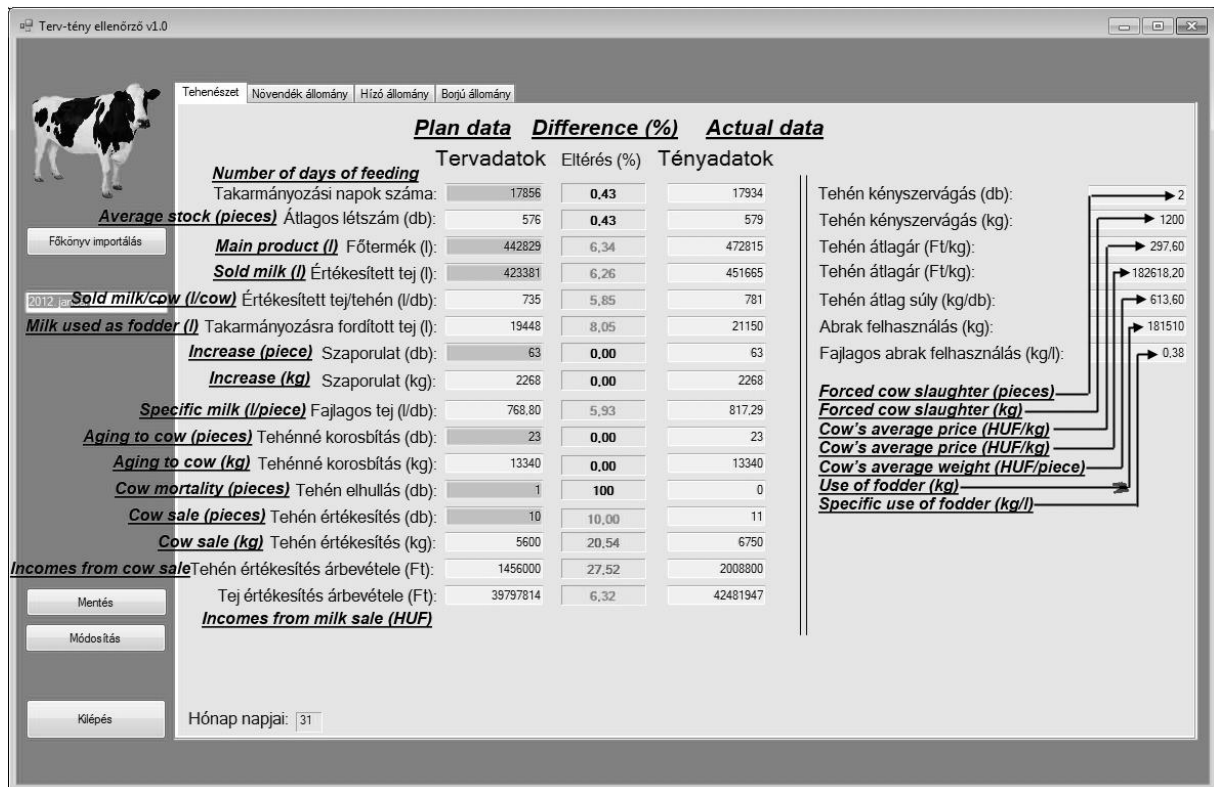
Terv-tény ellenőrző v1.0

Tehenészet | Növendék állomány | Hízó állomány | Borjú állomány

Plan data Difference (%) Actual data

Tervadatok Eltérés (%) Tényadatok

Number of days of feeding

Főkönyv importálás

2012. ja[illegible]

| | Tervadatok | Eltérés (%) | Tényadatok |
|---|---|---|---|
| Takarmányozási napok száma: | 17856 | 0,43 | 17934 |
| Average stock (pieces) Átlagos létszám (db): | 576 | 0,43 | 579 |
| Main product (l) Főtermék (l): | 442829 | 6,34 | 472815 |
| Sold milk (l) Értékesített tej (l): | 423381 | 6,26 | 451665 |
| Sold milk/cow (l/cow) Értékesített tej/tehén (l/db): | 735 | 5,85 | 781 |
| Milk used as fodder (l) Takarmányozásra fordított tej (l): | 19448 | 8,05 | 21150 |
| Increase (piece) Szaporulat (db): | 63 | 0,00 | 63 |
| Increase (kg) Szaporulat (kg): | 2268 | 0,00 | 2268 |
| Specific milk (l/piece) Fajlagos tej (l/db): | 768,80 | 5,93 | 817,29 |
| Aging to cow (pieces) Tehénné korosbítás (db): | 23 | 0,00 | 23 |
| Aging to cow (kg) Tehénné korosbítás (kg): | 13340 | 0,00 | 13340 |
| Cow mortality (pieces) Tehén elhullás (db): | 1 | 100 | 0 |
| Cow sale (pieces) Tehén értékesítés (db): | 10 | 10,00 | 11 |
| Cow sale (kg) Tehén értékesítés (kg): | 5600 | 20,54 | 6750 |
| Incomes from cow sale Tehén értékesítés árbevétele (Ft): | 1456000 | 27,52 | 2008800 |
| Tej értékesítés árbevétele (Ft): | 39797814 | 6,32 | 42481947 |

Incomes from milk sale (HUF)

| | |
|---|---|
| Tehén kényszervágás (db): | 2 |
| Tehén kényszervágás (kg): | 1200 |
| Tehén átlagár (Ft/kg): | 297,60 |
| Tehén átlagár (Ft/kg): | 182618,20 |
| Tehén átlag súly (kg/db): | 613,60 |
| Abrak felhasználás (kg): | 181510 |
| Fajlagos abrak felhasználás (kg/l): | 0,38 |

Forced cow slaughter (pieces)
Forced cow slaughter (kg)
Cow's average price (HUF/kg)
Cow's average price (HUF/kg)
Cow's average weight (HUF/piece)
Use of fodder (kg)
Specific use of fodder (kg/l)

Mentés
Módosítás
Kilépés

Hónap napjai: 31